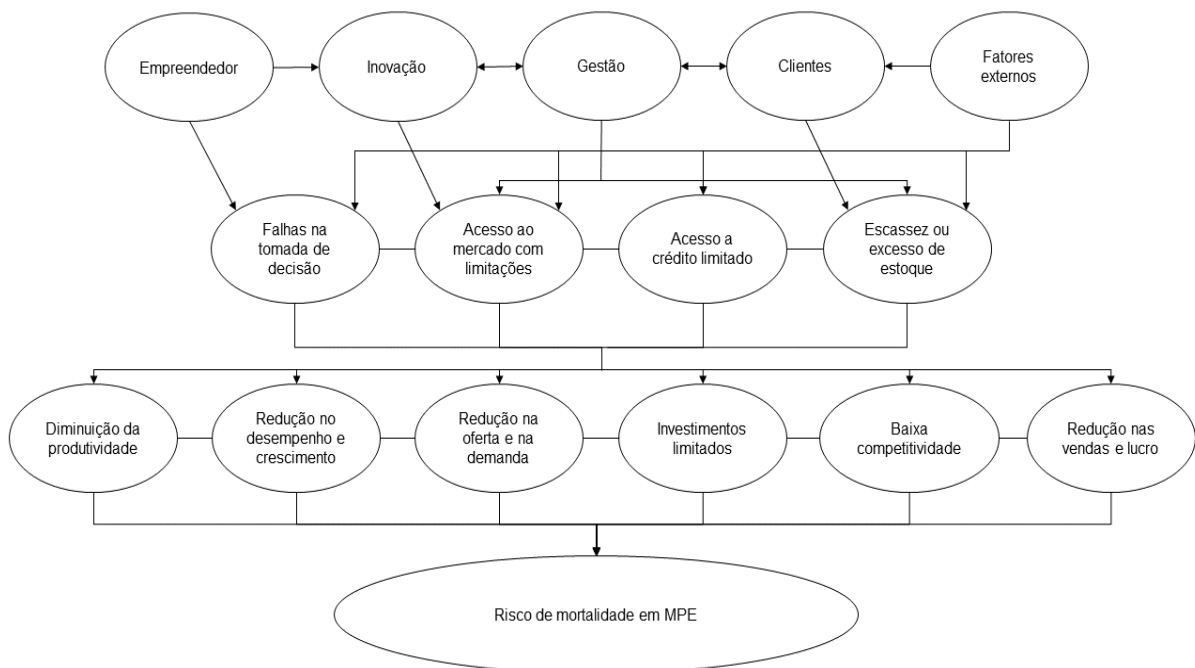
Empreendedor

Inovação

Gestão

Clientes

Fatores externos

Falhas na tomada de decisão

Acesso ao mercado com limitações

Acesso a crédito limitado

Escassez ou excesso de estoque

Diminuição da produtividade

Redução no desempenho e crescimento

Redução na oferta e na demanda

Investimentos limitados

Baixa competitividade

Redução nas vendas e lucro

Risco de mortalidade em MPE